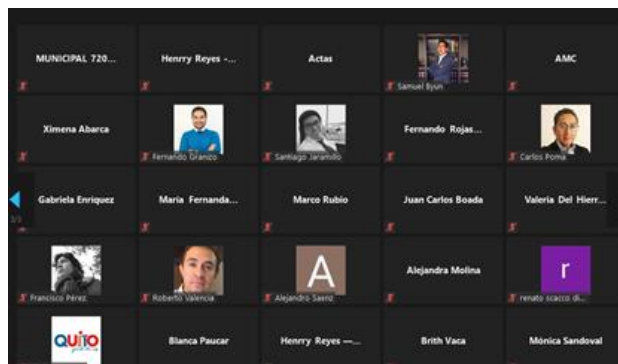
MUNICIPAL 720...

Henrry Reyes -...

Actas

Samuel Byun

AMC

Ximena Abarca

Fernando Granizo

Santiago Jaramillo

Fernando Rojas...

Carlos Poma

3/3

Gabriela Enriquez

Maria Fernanda...

Marco Rubio

Juan Carlos Boada

Valeria Del Hierr...

Francisco Pérez

Roberto Valencia

A

Alejandro Saenz

Alejandra Molina

r

renato scacco di...

QUITO

Blanca Paucar

Henrry Reyes —...

Brith Vaca

Mónica Sandoval